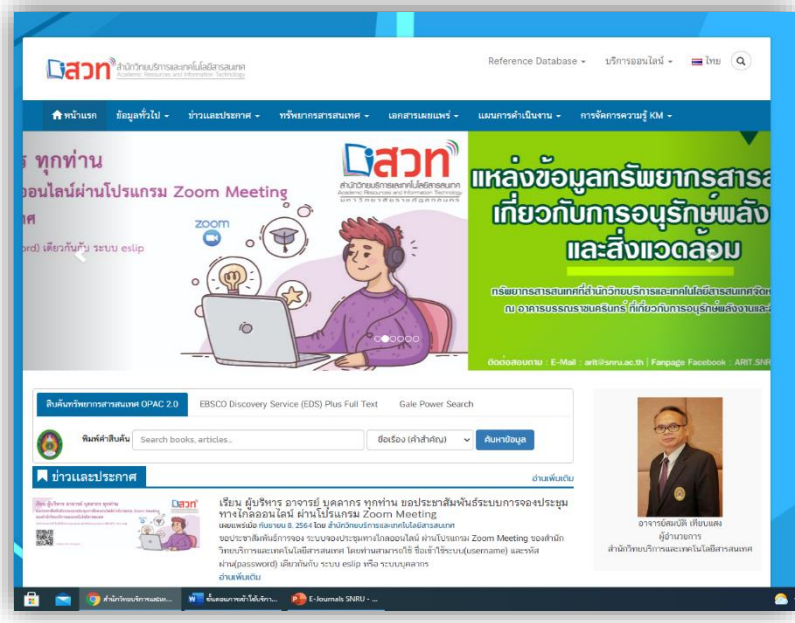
สวท สำนักวิทยบริการและเทคโนโลยีสารสนเทศ Academic Resources and Information Technology

Reference Database ▾ บริการออนไลน์ ▾ ไทย

หน้าแรก ข้อมูลทั่วไป ▾ ข่าวและประกาศ ▾ ทรัพยากรสารสนเทศ ▾ เอกสารเผยแพร่ ▾ แผนการดำเนินงาน ▾ การจัดการความรู้ KM ▾

ร ทุกท่าน
ออนไลน์ผ่านโปรแกรม Zoom Meeting
ศ
ord) เดียวกันกับ ระบบ eslip

สวท สำนักวิทยบริการและเทคโนโลยีสารสนเทศ มหาวิทยาลัยราชภัฏสกลนคร

zoom

แหล่งข้อมูลทรัพยากรสารส
เกี่ยวกับการอนุรักษ์พลัง
และสิ่งแวดล้อม

ทรัพยากรสารสนเทศที่สำนักวิทยบริการและเทคโนโลยีสารสนเทศจัดห
ณ อาคารบรรณราชนครินทร์ ที่เกี่ยวกับการอนุรักษ์พลังงานและ

ติดต่อสอบถาม : E-Mail : arit@snru.ac.th | Fanpage Facebook : ARIT.SNR

สืบค้นทรัพยากรสารสนเทศ OPAC 2.0 EBSCO Discovery Service (EDS) Plus Full Text Gale Power Search

พิมพ์คำสืบค้น Search books, articles... ชื่อเรื่อง (คำสำคัญ) ค้นหาข้อมูล

ข่าวและประกาศ อ่านเพิ่มเติม

เรียน ผู้บริหาร อาจารย์ บุคลากร ทุกท่าน ขอประชาสัมพันธ์ระบบการจองประชุมทางไกลออนไลน์ ผ่านโปรแกรม Zoom Meeting
เผยแพร่เมื่อ กันยายน 8, 2564 โดย สำนักวิทยบริการและเทคโนโลยีสารสนเทศ
ขอประชาสัมพันธ์การจอง ระบบจองประชุมทางไกลออนไลน์ ผ่านโปรแกรม Zoom Meeting ของสำนักวิทยบริการและเทคโนโลยีสารสนเทศ โดยท่านสามารถใช้ ชื่อเข้าใช้ระบบ(username) และรหัสผ่าน(password) เดียวกันกับ ระบบ eslip หรือ ระบบบุคลากร
อ่านเพิ่มเติม

อาจารย์สมบัติ เทียบแสง
ผู้อำนวยการ
สำนักวิทยบริการและเทคโนโลยีสารสนเทศ

สำนักวิทยบริการและ... ขั้นตอนการเข้าใช้บริการ... E-Journals SNRU - ...